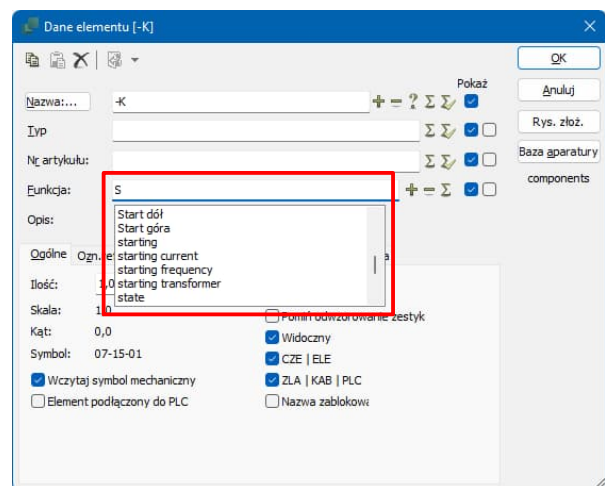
Dane elementu [-K]

OK
Anuluj
Rys. złoż.
Baza aparatury
components

Pokaż
Nazwa:... -K
Typ
Nr artykułu:
Funkcja: S
Opis:

Start dół
Start góra
starting
starting current
starting frequency
starting transformer
state

Ogólne Ozn.

Ilość: 1,0
Skala: 1,0
Kąt: 0,0
Symbol: 07-15-01
Wczytaj symbol mechaniczny
Element podłączony do PLC

Pomiń odwzorowanie zestyk
Widoczny
CZE | ELE
ZLA | KAB | PLC
Nazwa zablokowa